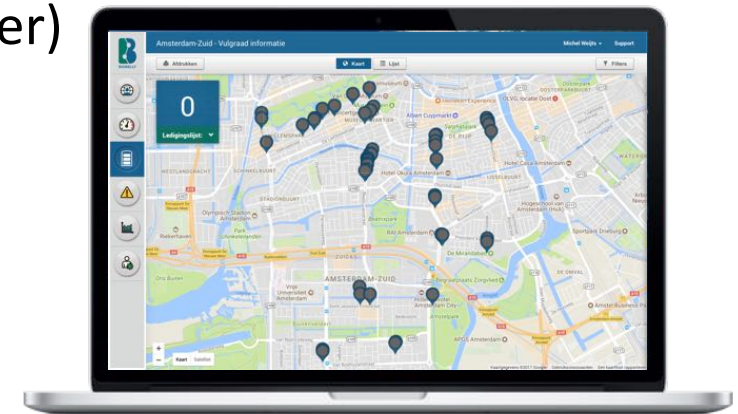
er)

Amsterdam-Zuid - Vulgraad informatie

Michel Weijts Support

Afdrukken

Kaart

Lijst

Filters

0

Ledigingslijst:

WESTLANDGRACHT

SCHINKELBUURT

STADIONBUURT

Olympisch Stadion Amsterdam

Hotel Okura Amsterdam

Albert Cuypmarkt

Hotel Casa Amsterdam

Beatrixpark

RAI Amsterdam

De Nieuwe Ooster

AMSTERDAM-ZUID

Vrije Universiteit Amsterdam

Amsterdam RAI

Amsterdam City

Sportpark Drieburg

Amstel Business Park

APG|S Amsterdam

WATERGRAAFSMEER

DE OMVAL

Kaart Satelliet